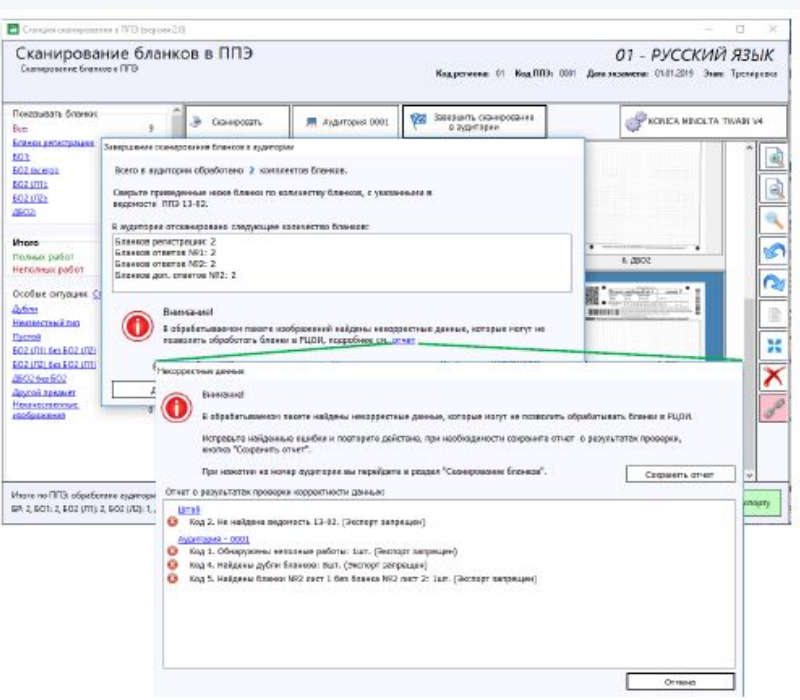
Станция сканирования в ППЭ (версия 2.0)

Сканирование бланков в ППЭ
Сканирование бланков в ППЭ

01 - РУССКИЙ ЯЗЫК
Код региона: 01 Код ППЭ: 0001 Дата экзамена: 01.01.2019 Этап: Тренировка

Показывать бланки
Все 9
Бланки регистрации
БО1
БО2 всего
БО2 (Л1)
БО2 (Л2)
ДБО2

Итого
Полных работ
Неполных работ

Особые ситуации:
Дубли
Неизвестный тип
Пустой
БО2 (Л1) без БО2 (Л2)
БО2 (Л2) без БО2 (Л1)
ДБО2 без БО2
Другой предмет
Нераспознанные изображения

Сканировать
Аудитория 0001
Завершить сканирование в аудитории
KONICA MINOLTA TWAIN V4

Завершение сканирования бланков в аудитории
Всего в аудитории обработано 2 комплектов бланков.
Сверьте приведенные ниже бланки по количеству бланков, с указанными в ведомости ППЭ 13-02.
В аудитории отсканировано следующее количество бланков:
Бланков регистрации: 2
Бланков ответов №1: 2
Бланков ответов №2: 2
Бланков доп. ответов №2: 2

Внимание!
В обрабатываемом пакете изображений найдены некорректные данные, которые могут не позволить обработать бланки в РЦОИ, подробнее см. отчет

6. ДБО2

Некорректные данные
Внимание!
В обрабатываемом пакете найдены некорректные данные, которые могут не позволить обрабатывать бланки в РЦОИ.
Исправьте найденные ошибки и повторите действие, при необходимости сохраните отчет о результатах проверки, кнопка "Сохранить отчет".
При нажатии на номер аудитории вы перейдете в раздел "Сканирование бланков".
Сохранить отчет
Отчет о результатах проверки корректности данных:
Штаб
Код 2. Не найдена ведомость 13-02. [Экспорт запрещен]
Аудитория - 0001
Код 1. Обнаружены неполные работы: 1шт. [Экспорт запрещен]
Код 4. Найдены дубли бланков: 8шт. [Экспорт запрещен]
Код 5. Найдены бланки №2 лист 1 без бланка №2 лист 2: 1шт. [Экспорт запрещен]
Отмена

Итого по ППЭ: обработано аудитор
БР: 2, БО1: 2, БО2 (Л1): 2, БО2 (Л2): 1,
оппу